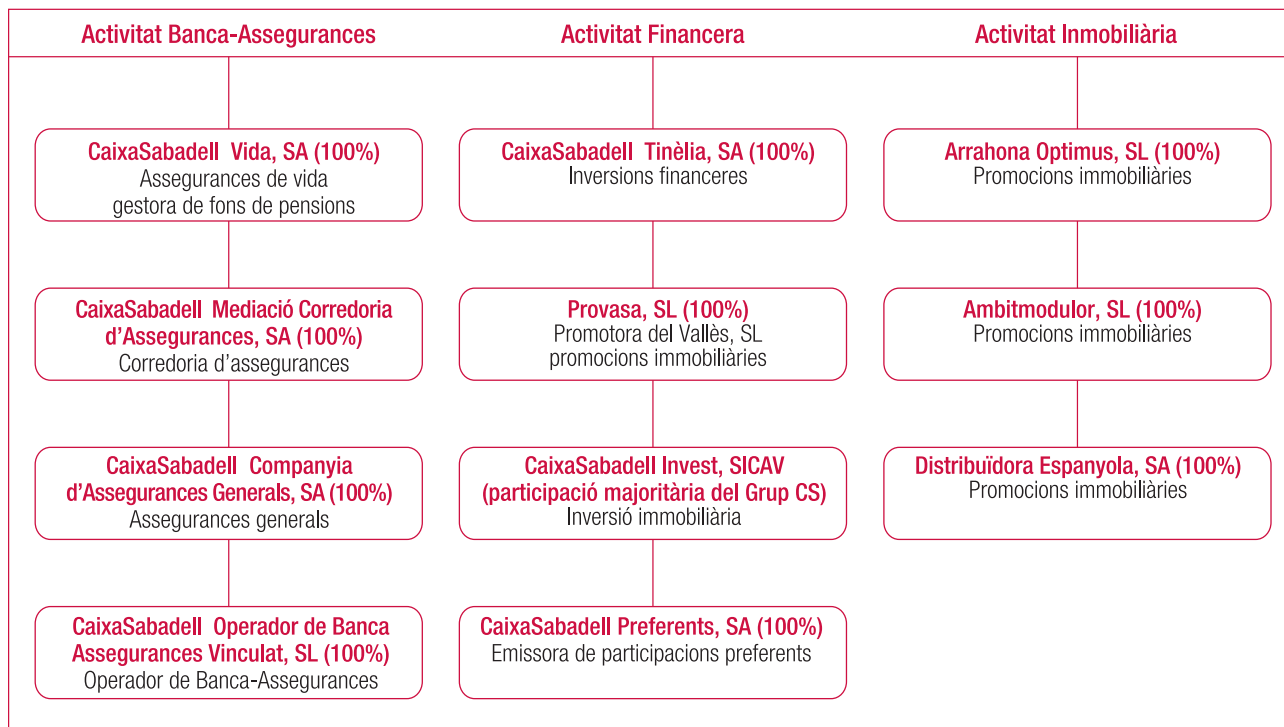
Activitat Banca-Assegurances

CaixaSabadell Vida, SA (100%)
Assegurances de vida
gestora de fons de pensions

CaixaSabadell Mediació Corredoria d'Assegurances, SA (100%)
Corredoria d'assegurances

CaixaSabadell Companyia d'Assegurances Generals, SA (100%)
Assegurances generals

CaixaSabadell Operador de Banca Assegurances Vinculat, SL (100%)
Operador de Banca-Assegurances

Activitat Financera

CaixaSabadell Tinèlia, SA (100%)
Inversions financeres

Provasa, SL (100%)
Promotora del Vallès, SL
promocions immobiliàries

CaixaSabadell Invest, SICAV
(participació majoritària del Grup CS)
Inversió immobiliària

CaixaSabadell Preferents, SA (100%)
Emissora de participacions preferents

Activitat Inmobiliària

Arrahona Optimus, SL (100%)
Promocions immobiliàries

Ambitmodulor, SL (100%)
Promocions immobiliàries

Distribuïdora Espanyola, SA (100%)
Promocions immobiliàries